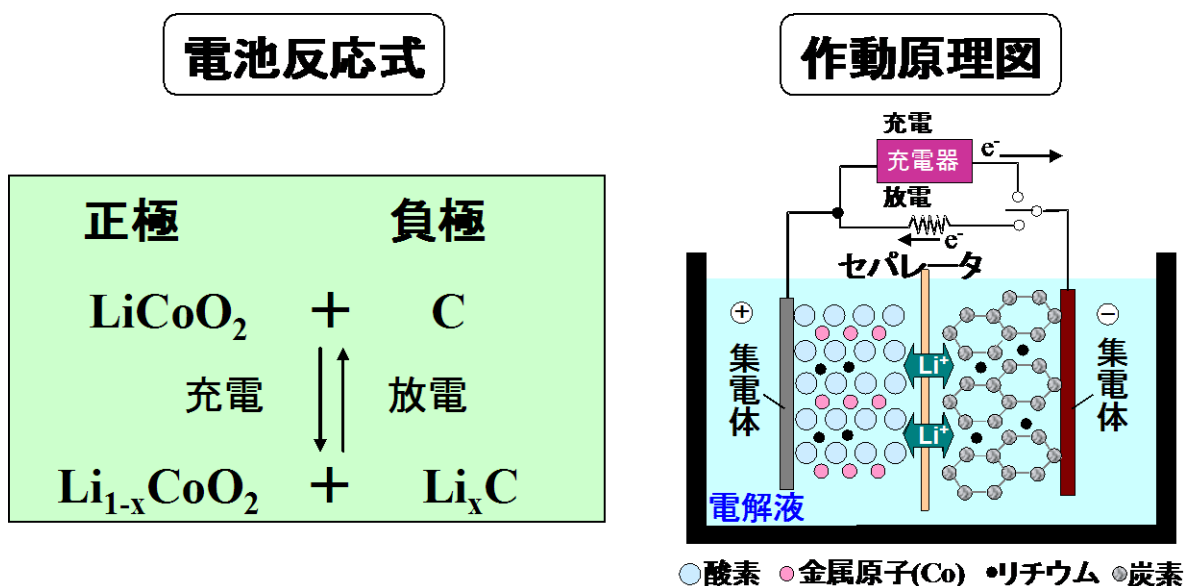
電池反応式

| 正極 | | 負極 |
|---|---|---|
| $LiCoO_2$ | + | C |
| 充電 | ⇅ | 放電 |
| $Li_{1-x}CoO_2$ | + | $Li_xC$ |

作動原理図

充電
充電器
$e^-$
放電
$e^-$
セパレータ
⊕
⊖
集電体
$Li^+$
$Li^+$
集電体
電解液

○酸素 ○金属原子(Co) ●リチウム ●炭素